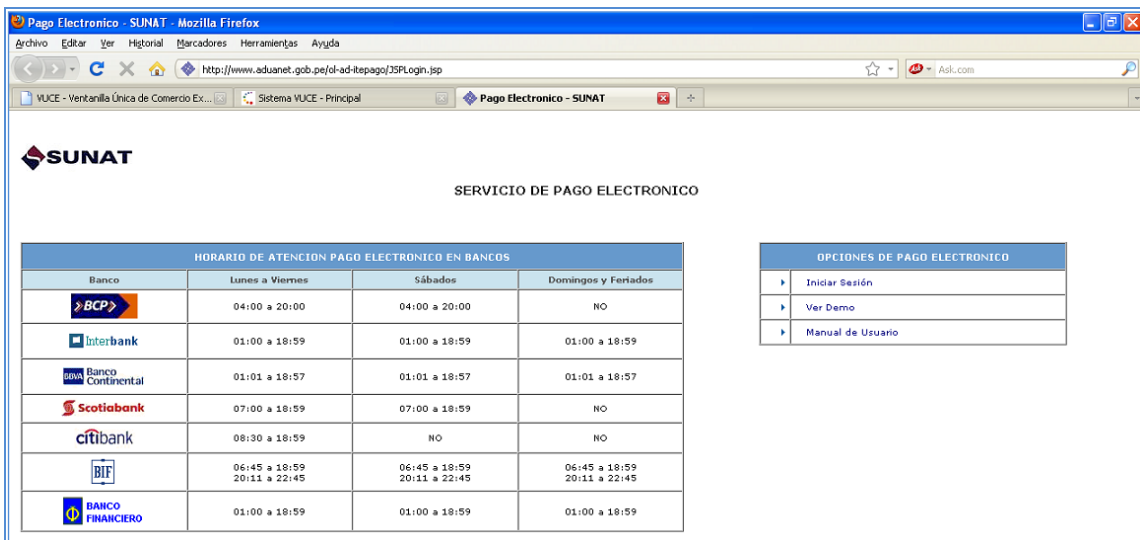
Pago Electronico - SUNAT - Mozilla Firefox

Archivo Editar Ver Historial Marcadores Herramientas Ayuda

http://www.aduanet.gob.pe/ol-ad-itepago/JSPLogin.jsp

Ask.com

VUCE - Ventanilla Única de Comercio Ex...

Sistema VUCE - Principal

Pago Electronico - SUNAT

SUNAT

SERVICIO DE PAGO ELECTRONICO

HORARIO DE ATENCION PAGO ELECTRONICO EN BANCOS

| Banco | Lunes a Viernes | Sábados | Domingos y Feriados |
|---|---|---|---|
| BCP | 04:00 a 20:00 | 04:00 a 20:00 | NO |
| Interbank | 01:00 a 18:59 | 01:00 a 18:59 | 01:00 a 18:59 |
| BBVA Banco Continental | 01:01 a 18:57 | 01:01 a 18:57 | 01:01 a 18:57 |
| Scotiabank | 07:00 a 18:59 | 07:00 a 18:59 | NO |
| citibank | 08:30 a 18:59 | NO | NO |
| BIF | 06:45 a 18:59 20:11 a 22:45 | 06:45 a 18:59 20:11 a 22:45 | 06:45 a 18:59 20:11 a 22:45 |
| BANCO FINANCIERO | 01:00 a 18:59 | 01:00 a 18:59 | 01:00 a 18:59 |

OPCIONES DE PAGO ELECTRONICO

Iniciar Sesión

Ver Demo

Manual de Usuario